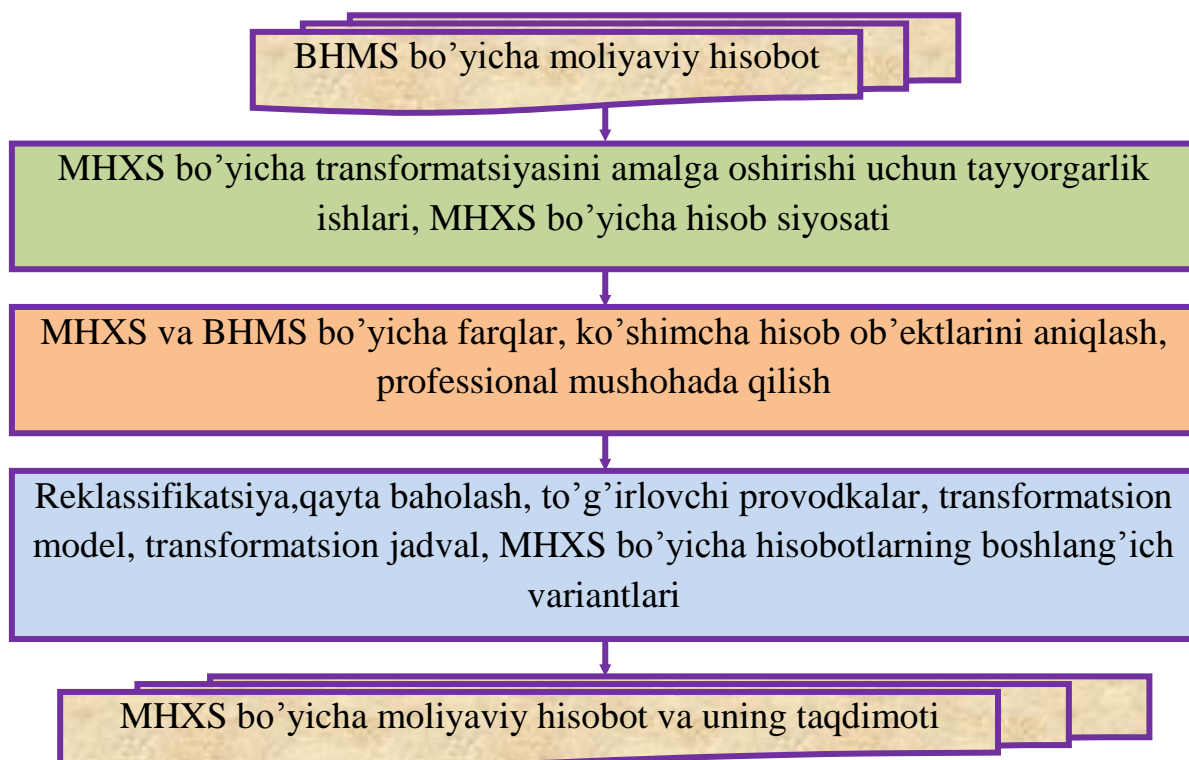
BHMS bo’yicha moliyaviy hisobot

MHXS bo’yicha transformatsiyasini amalga oshirishi uchun tayyorgarlik ishlari, MHXS bo’yicha hisob siyosati

MHXS va BHMS bo’yicha farqlar, ko’shimcha hisob ob’ektlarini aniqlash, professional mushohada qilish

Reklassifikatsiya,qayta baholash, to’g’irlovchi provodkalar, transformatsion model, transformatsion jadval, MHXS bo’yicha hisobotlarning boshlang’ich variantlari

MHXS bo’yicha moliyaviy hisobot va uning taqdimoti